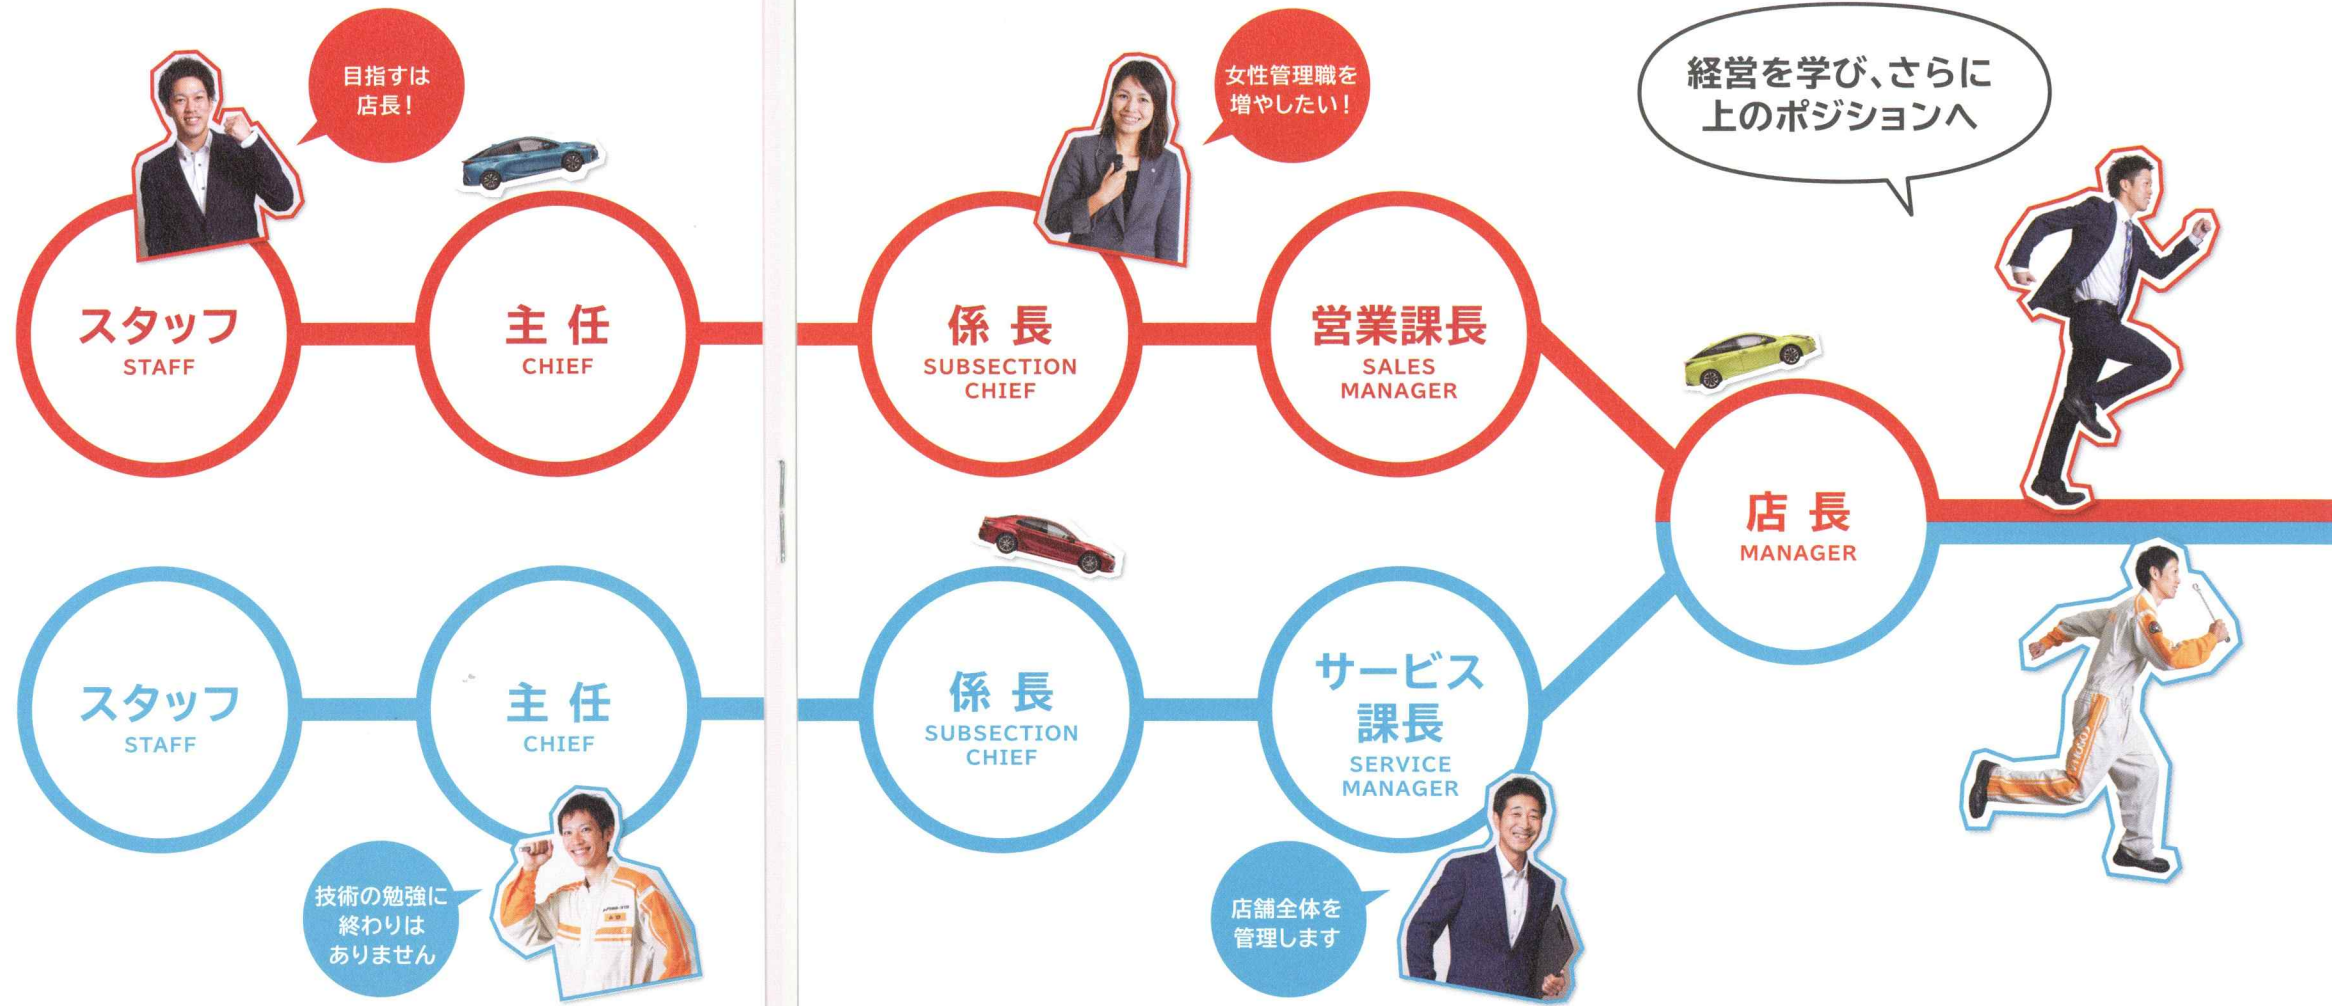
目指すは
店長！

女性管理職を
増やしたい！

経営を学び、さらに
上のポジションへ

スタッフ
STAFF

主任
CHIEF

係長
SUBSECTION CHIEF

営業課長
SALES MANAGER

店長
MANAGER

スタッフ
STAFF

主任
CHIEF

係長
SUBSECTION CHIEF

サービス課長
SERVICE MANAGER

技術の勉強に
終わりは
ありません

店舗全体を
管理します